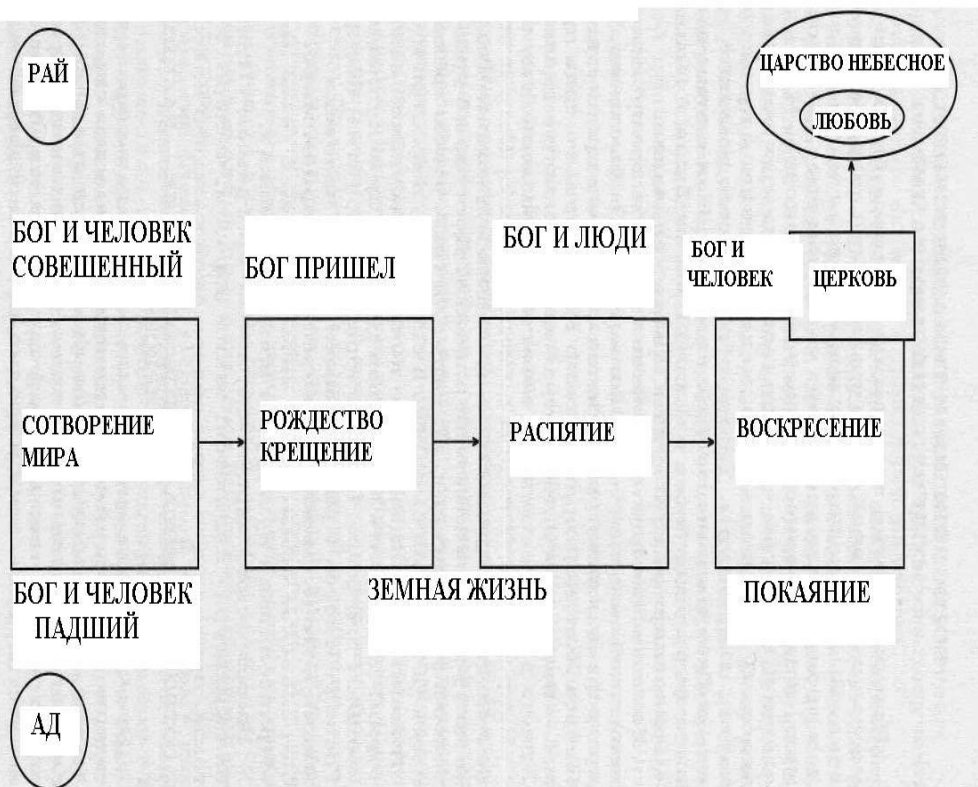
РАЙ

ЦАРСТВО НЕБЕСНОЕ

ЛЮБОВЬ

БОГ И ЧЕЛОВЕК СОВЕШЕННЫЙ

БОГ ПРИШЕЛ

БОГ И ЛЮДИ

БОГ И ЧЕЛОВЕК

ЦЕРКОВЬ

СОТВОРЕНИЕ МИРА

РОЖДЕСТВО КРЕЩЕНИЕ

РАСПЯТИЕ

ВОСКРЕСЕНИЕ

БОГ И ЧЕЛОВЕК ПАДШИЙ

ЗЕМНАЯ ЖИЗНЬ

ПОКАЯНИЕ

АД